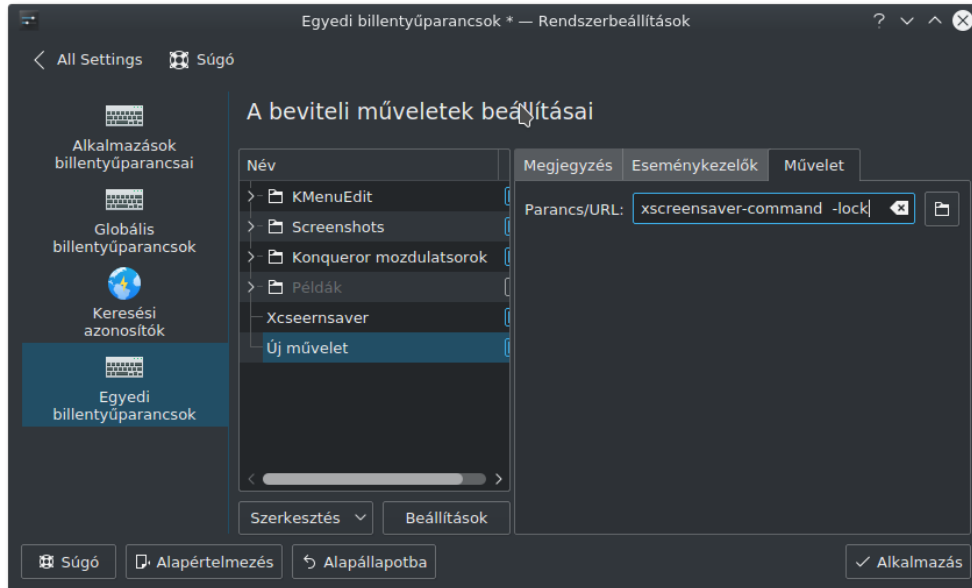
Egyedi billentyűparancsok * — Rendszerbeállítások

All Settings Súgó

Alkalmazások billentyűparancsai

Globális billentyűparancsok

Keresési azonosítók

Egyedi billentyűparancsok

A beviteli műveletek beállításai

Név

KMenuEdit

Screenshots

Konqueror mozdulatsorok

Példák

Xcseernsaver

Új művelet

Megjegyzés

Eseménykezelők

Művelet

Parancs/URL: xscreensaver-command -lock

Szerkesztés

Beállítások

Súgó

Alapértelmezés

Alapállapotba

Alkalmazás